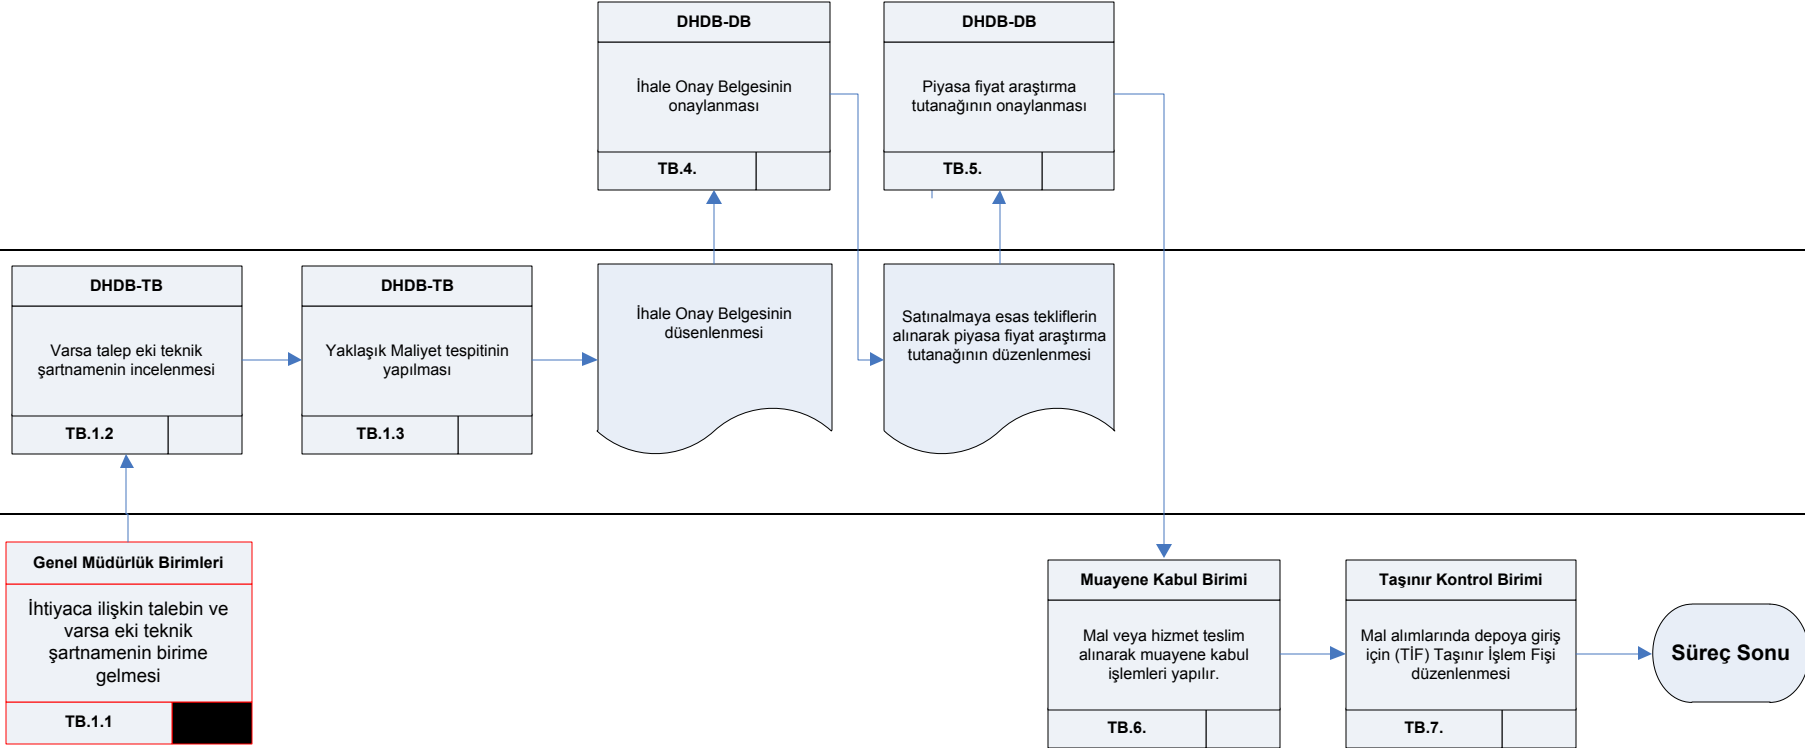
DHDB-DB

İhale Onay Belgesinin onaylanması

TB.4.

DHDB-DB

Piyasa fiyat araştırma tutanağının onaylanması

TB.5.

DHDB-TB

Varsa talep eki teknik şartnamenin incelenmesi

TB.1.2

DHDB-TB

Yaklaşık Maliyet tespitinin yapılması

TB.1.3

İhale Onay Belgesinin düsenlenmesi

Satınalmaya esas tekliflerin alınarak piyasa fiyat araştırma tutanağının düzenlenmesi

Genel Müdürlük Birimleri

İhtiyaca ilişkin talebin ve varsa eki teknik şartnamenin birime gelmesi

TB.1.1

Muayene Kabul Birimi

Mal veya hizmet teslim alınarak muayene kabul işlemleri yapılır.

TB.6.

Taşınır Kontrol Birimi

Mal alımlarında depoya giriş için (TİF) Taşınır İşlem Fişi düzenlenmesi

TB.7.

Süreç Sonu